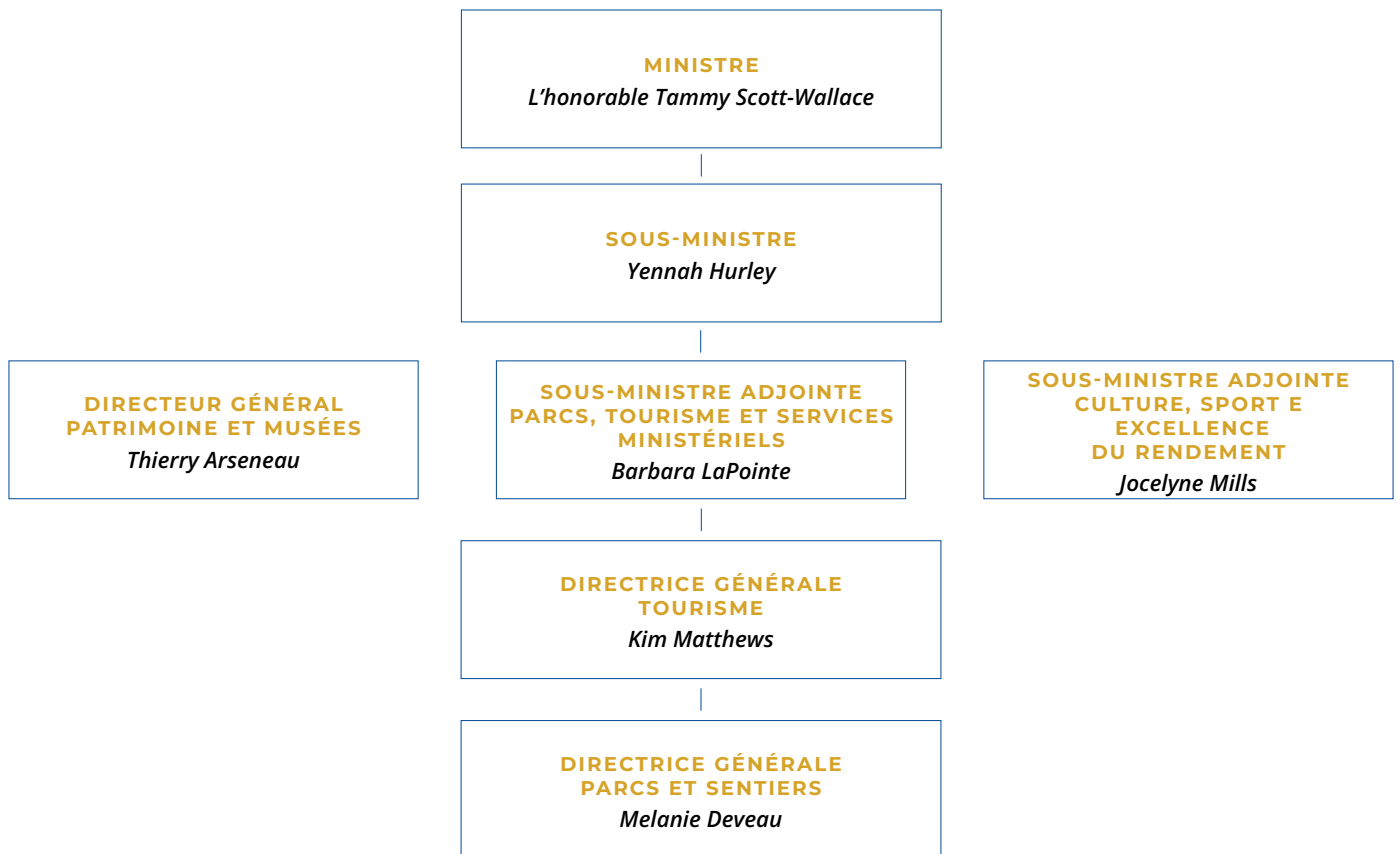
MINISTRE
L’honorable Tammy Scott-Wallace

SOUS-MINISTRE
Yennah Hurley

DIRECTEUR GÉNÉRAL
PATRIMOINE ET MUSÉES
Thierry Arseneau

SOUS-MINISTRE ADJOINTE
PARCS, TOURISME ET SERVICES MINISTÉRIELS
Barbara LaPointe

SOUS-MINISTRE ADJOINTE
CULTURE, SPORT E EXCELLENCE
DU RENDEMENT
Jocelyne Mills

DIRECTRICE GÉNÉRALE
TOURISME
Kim Matthews

DIRECTRICE GÉNÉRALE
PARCS ET SENTIERS
Melanie Deveau